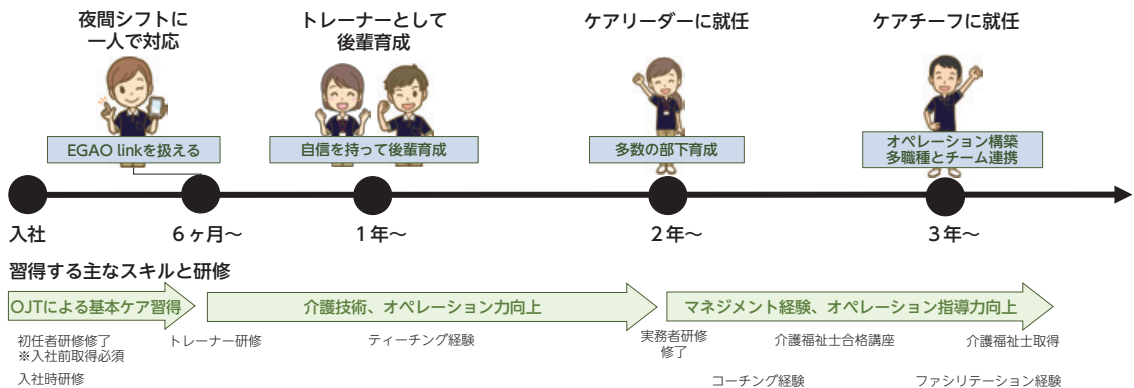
夜間シフトに
一人で対応

トレーナーとして
後輩育成

ケアリーダーに就任

ケアチーフに就任

EGAO linkを扱える

自信を持って後輩育成

多数の部下育成

オペレーション構築
多職種とチーム連携

入社

6ヶ月〜

1年〜

2年〜

3年〜

習得する主なスキルと研修

OJTによる基本ケア習得

介護技術、オペレーション力向上

マネジメント経験、オペレーション指導力向上

初任者研修修了
※入社前取得必須

入社時研修

トレーナー研修

ティーチング経験

実務者研修
修了

介護福祉士合格講座

コーチング経験

介護福祉士取得

ファシリテーション経験